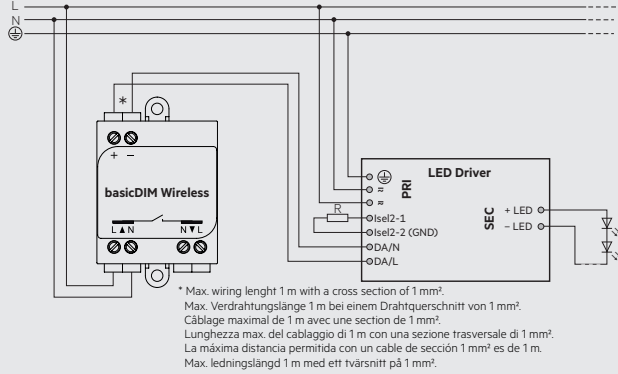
L
N
⏚

*

+ –

basicDIM Wireless

L ▲ N

N ▼ L

LED Driver

PRI

⏚
≈
≈

R

Isel2-1
Isel2-2 (GND)
DA/N
DA/L

SEC

+ LED
– LED

* Max. wiring lenght 1 m with a cross section of 1 mm².
Max. Verdrahtungslänge 1 m bei einem Drahtquerschnitt von 1 mm².
Câblage maximal de 1 m avec une section de 1 mm².
Lunghezza max. del cablaggio di 1 m con una sezione trasversale di 1 mm².
La máxima distancia permitida con un cable de sección 1 mm² es de 1 m.
Max. ledningslängd 1 m med ett tvärsnitt på 1 mm².